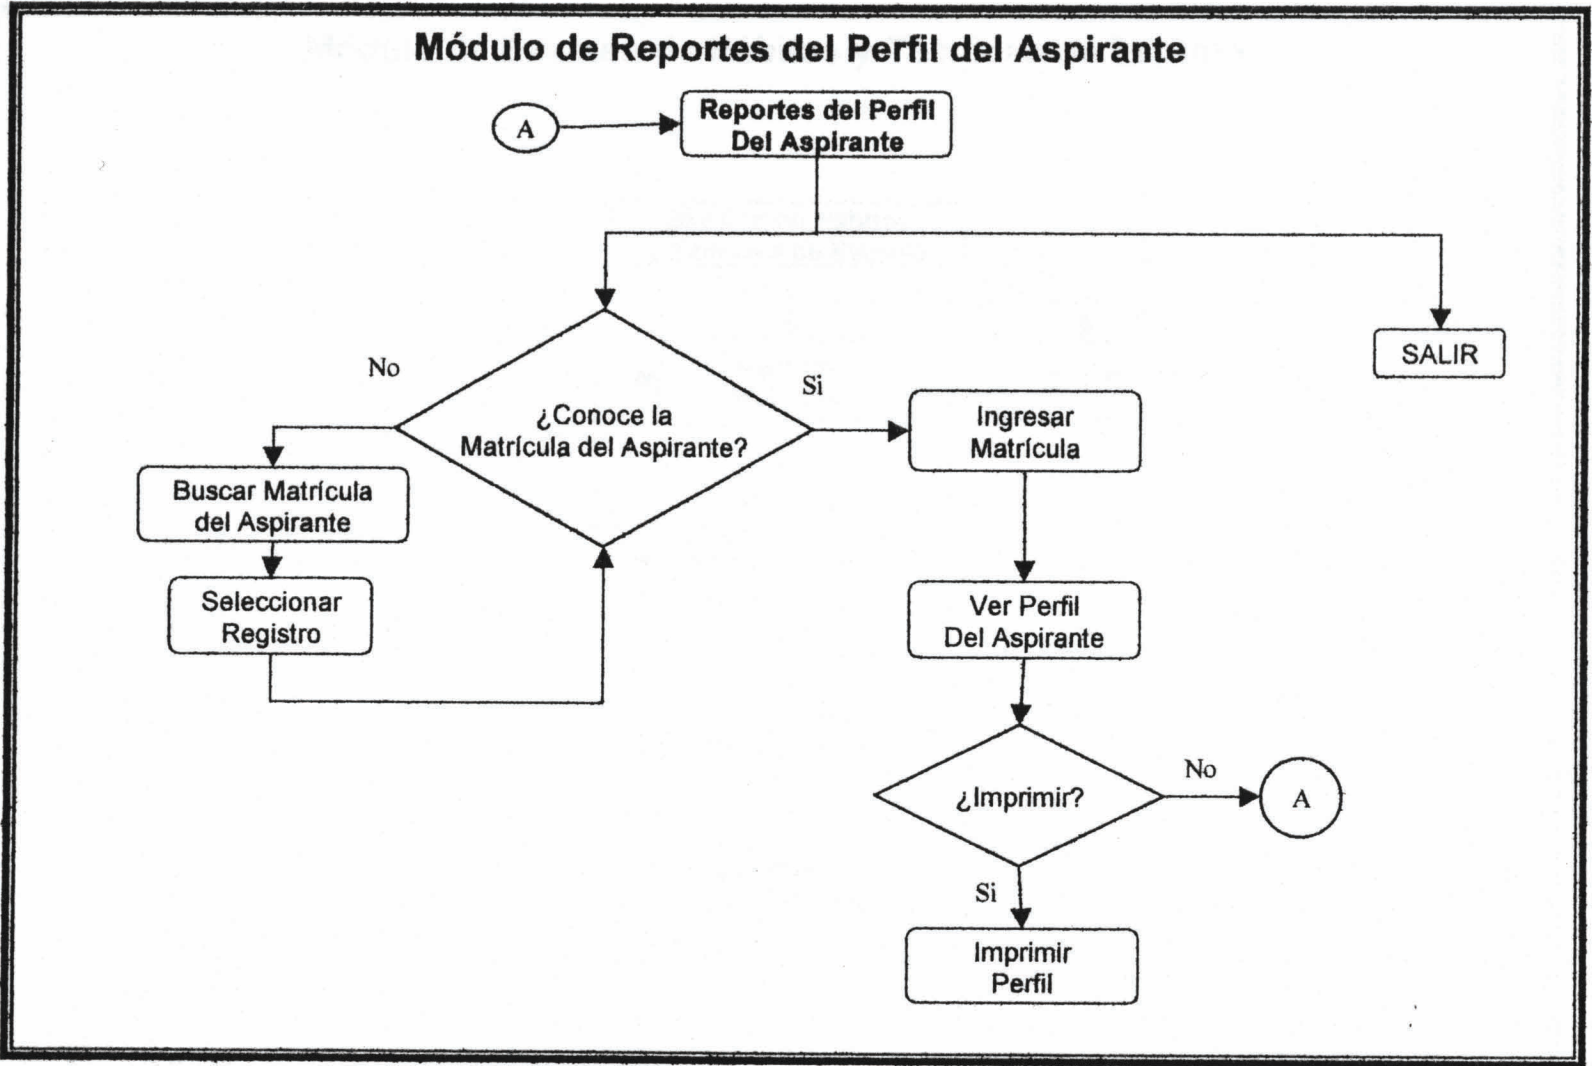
Módulo de Reportes del Perfil del Aspirante

A

Reportes del Perfil Del Aspirante

SALIR

No

¿Conoce la Matrícula del Aspirante?

Si

Ingresar Matrícula

Buscar Matrícula del Aspirante

Seleccionar Registro

Ver Perfil Del Aspirante

¿Imprimir?

No

A

Si

Imprimir Perfil